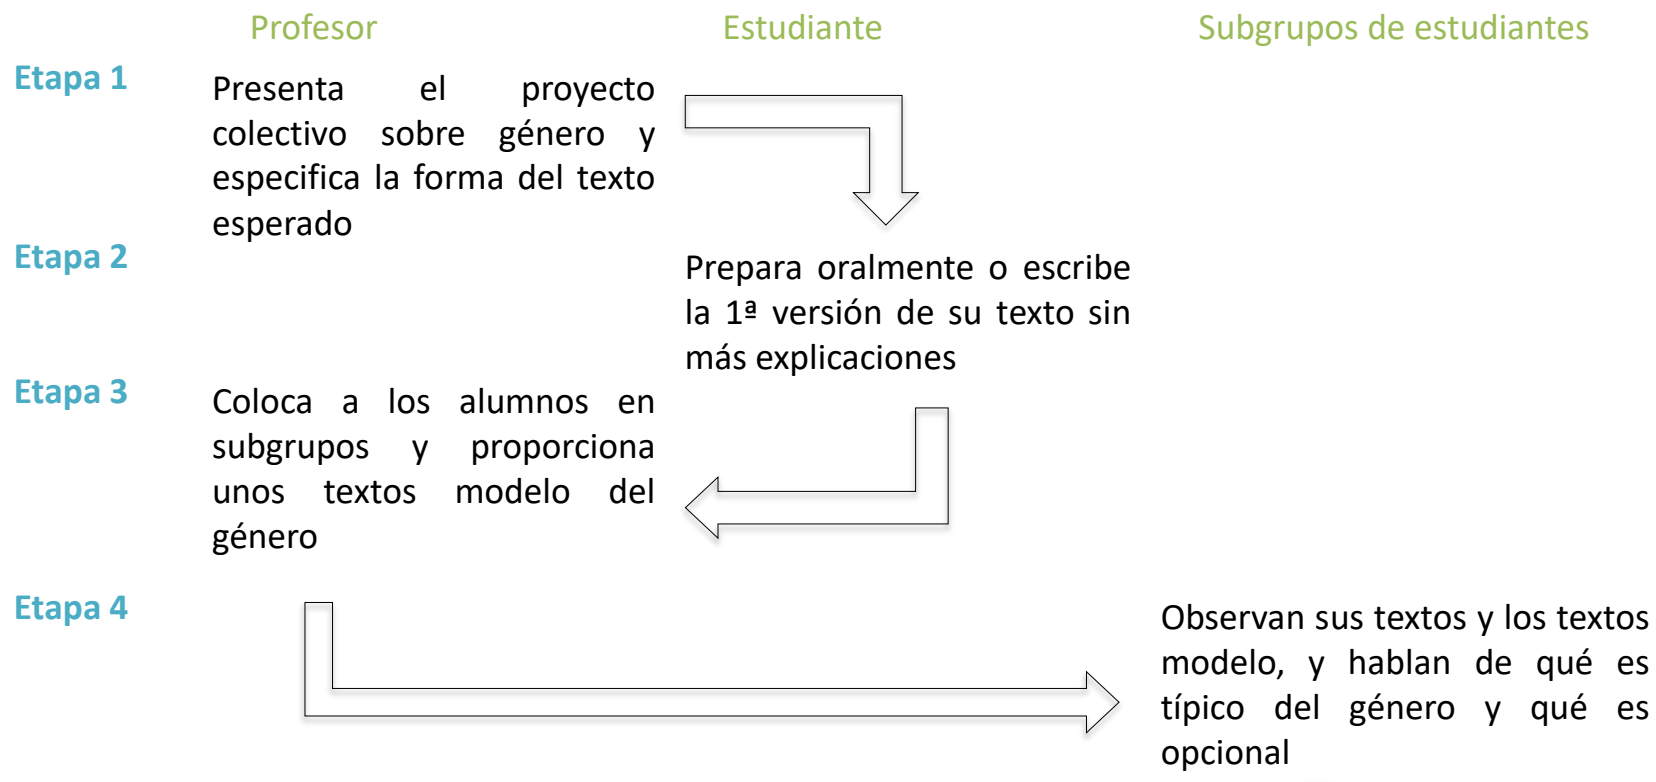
Profesor

Estudiante

Subgrupos de estudiantes

Etapa 1

Presenta el proyecto colectivo sobre género y especifica la forma del texto esperado

Etapa 2

Prepara oralmente o escribe la 1ª versión de su texto sin más explicaciones

Etapa 3

Coloca a los alumnos en subgrupos y proporciona unos textos modelo del género

Etapa 4

Observan sus textos y los textos modelo, y hablan de qué es típico del género y qué es opcional